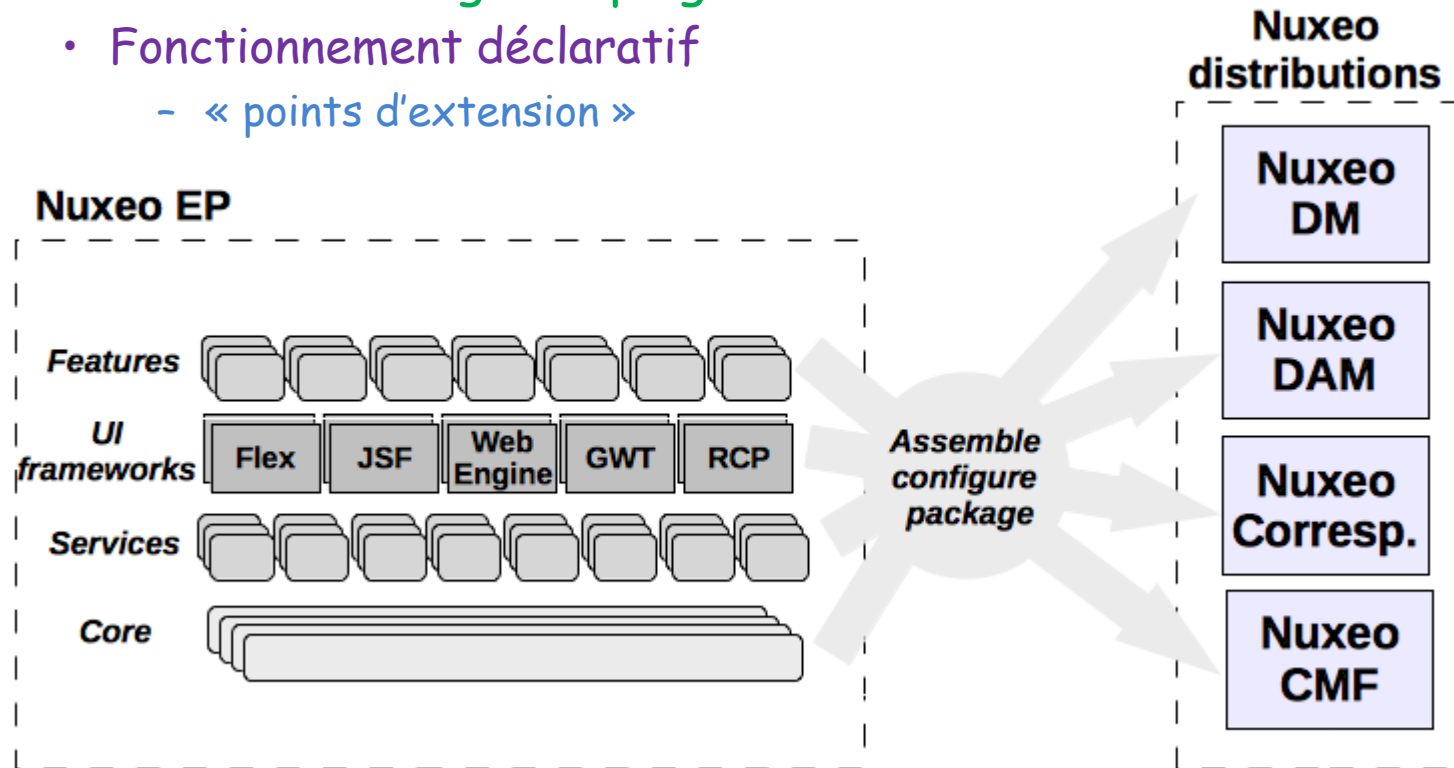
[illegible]

• Fonctionnement déclaratif

– « points d'extension »

Nuxeo EP

Features

UI frameworks

Flex

JSF

Web Engine

GWT

RCP

Services

Core

Assemble configure package

Nuxeo distributions

Nuxeo DM

Nuxeo DAM

Nuxeo Corresp.

Nuxeo CMF